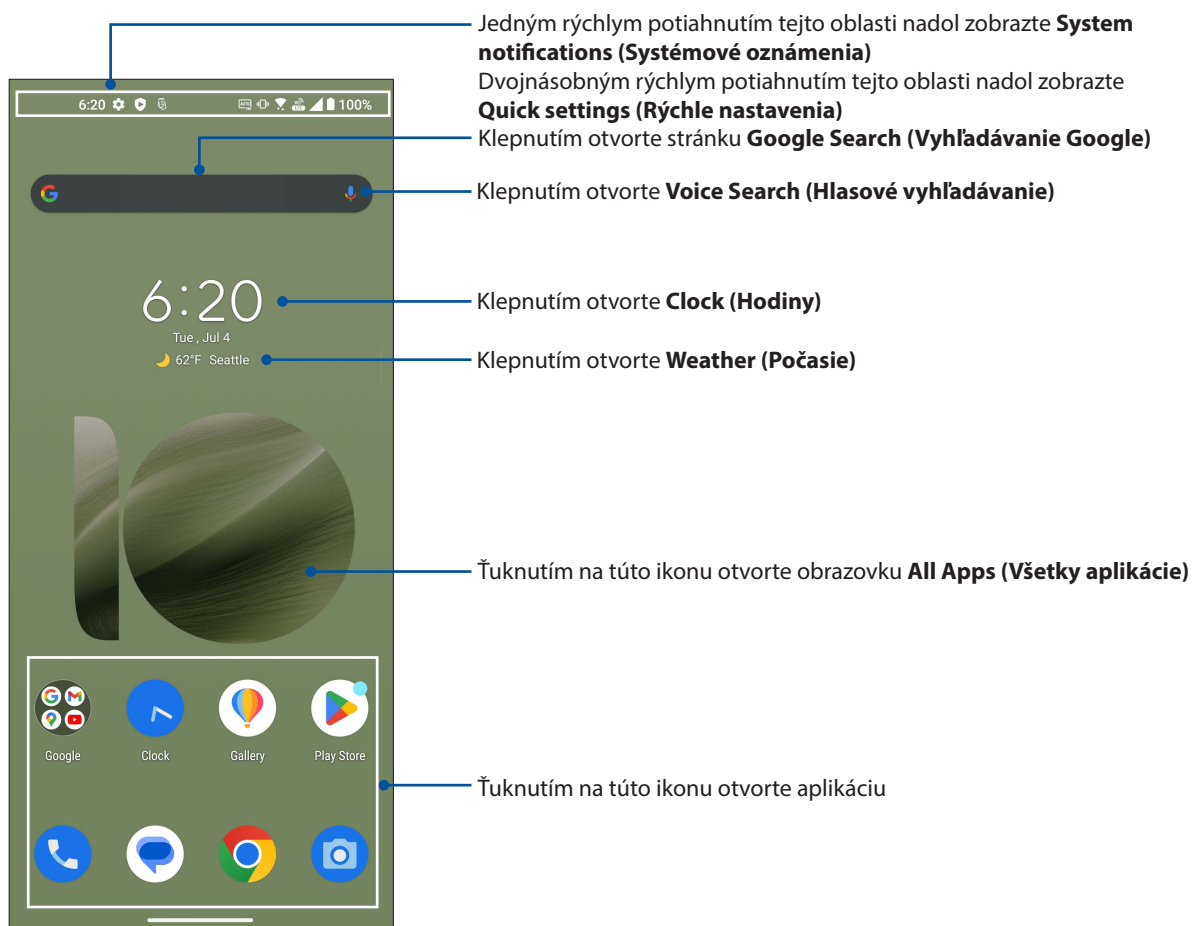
6:20

100%

Jedným rýchlym potiahnutím tejto oblasti nadol zobrazte **System notifications (Systémové oznámenia)**
Dvojnásobným rýchlym potiahnutím tejto oblasti nadol zobrazte **Quick settings (Rýchle nastavenia)**

Klepnutím otvorte stránku **Google Search (Vyhľadávanie Google)**

Klepnutím otvorte **Voice Search (Hlasové vyhľadávanie)**

6:20

Tue , Jul 4

62°F Seattle

Klepnutím otvorte **Clock (Hodiny)**

Klepnutím otvorte **Weather (Počasie)**

Ťuknutím na túto ikonu otvorte obrazovku **All Apps (Všetky aplikácie)**

Google Clock Gallery Play Store

Ťuknutím na túto ikonu otvorte aplikáciu